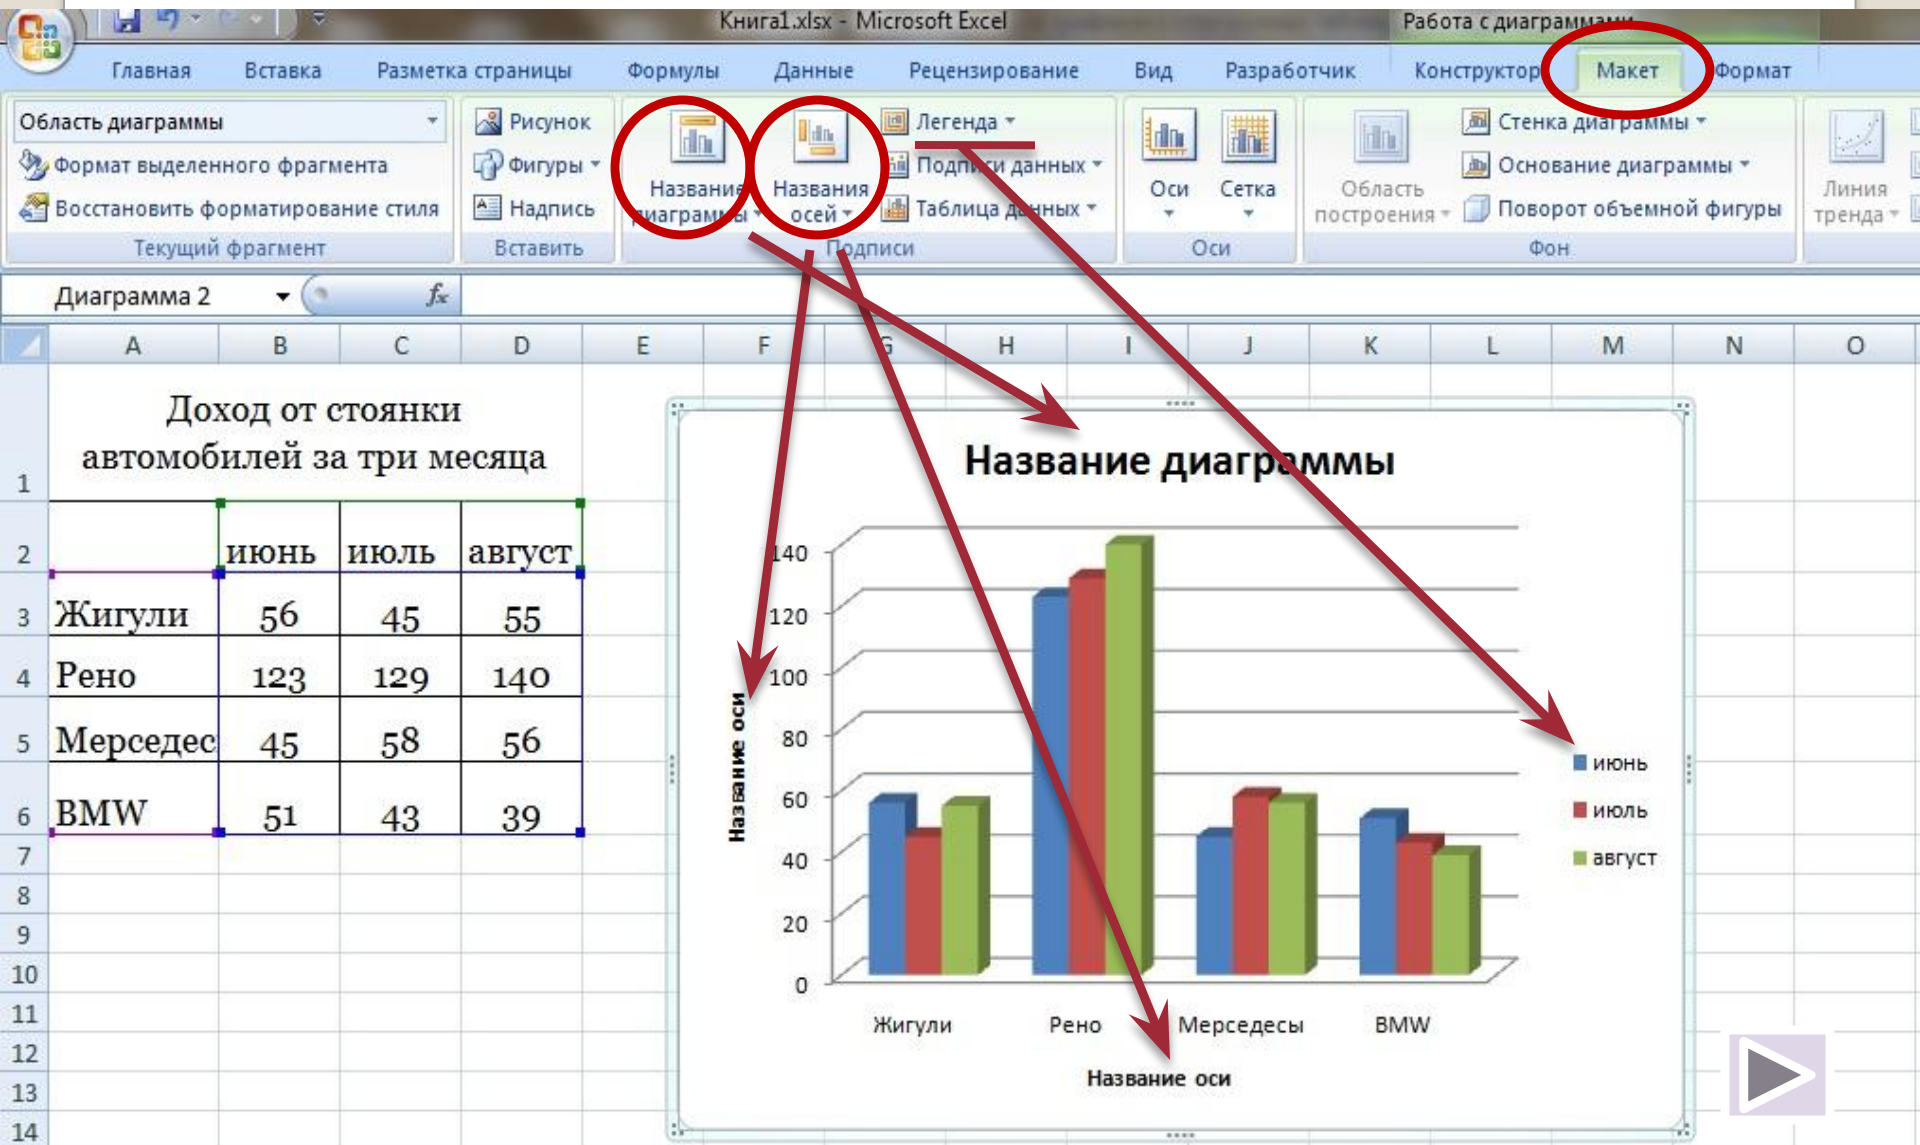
Книга1.xlsx - Microsoft Excel
Работа с диаграммами

Главная Вставка Разметка страницы Формулы Данные Рецензирование Вид Разработчик Конструктор Макет Формат

Область диаграммы
Формат выделенного фрагмента
Восстановить форматирование стиля
Текущий фрагмент

Рисунок
Фигуры
Надпись
Вставить

Название диаграммы
Названия осей
Легенда
Подписи данных
Таблица данных
Подписи

Оси
Сетка
Оси

Область построения
Стенка диаграммы
Основание диаграммы
Поворот объемной фигуры
Фон

Линия тренда

Диаграмма 2

| | A | B | C | D |
|---|---|---|---|---|
| 1 | Доход от стоянки автомобилей за три месяца | | | |
| 2 | | июнь | июль | август |
| 3 | Жигули | 56 | 45 | 55 |
| 4 | Рено | 123 | 129 | 140 |
| 5 | Мерседес | 45 | 58 | 56 |
| 6 | BMW | 51 | 43 | 39 |

Название диаграммы
Название оси
140
120
100
80
60
40
20
0
Жигули Рено Мерседесы BMW
Название оси
июнь
июль
август